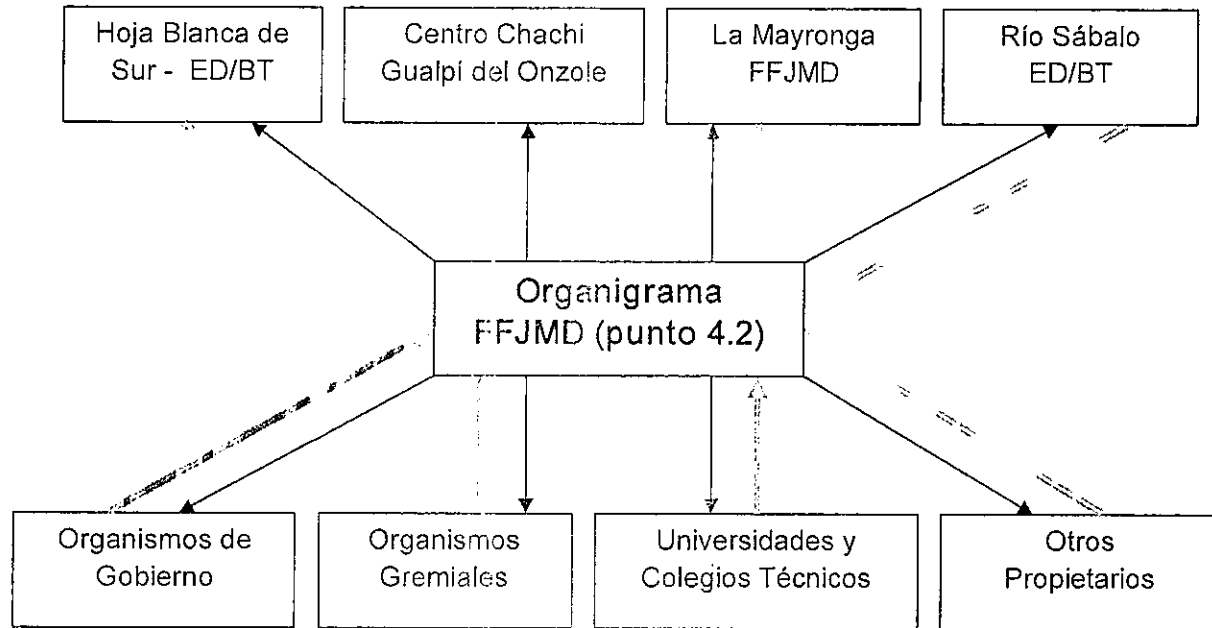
Hoja Blanca de Sur - ED/BT

Centro Chachi Gualpí del Onzole

La Mayronga FFJMD

Río Sábalo ED/BT

Organigrama FFJMD (punto 4.2)

Organismos de Gobierno

Organismos Gremiales

Universidades y Colegios Técnicos

Otros Propietarios